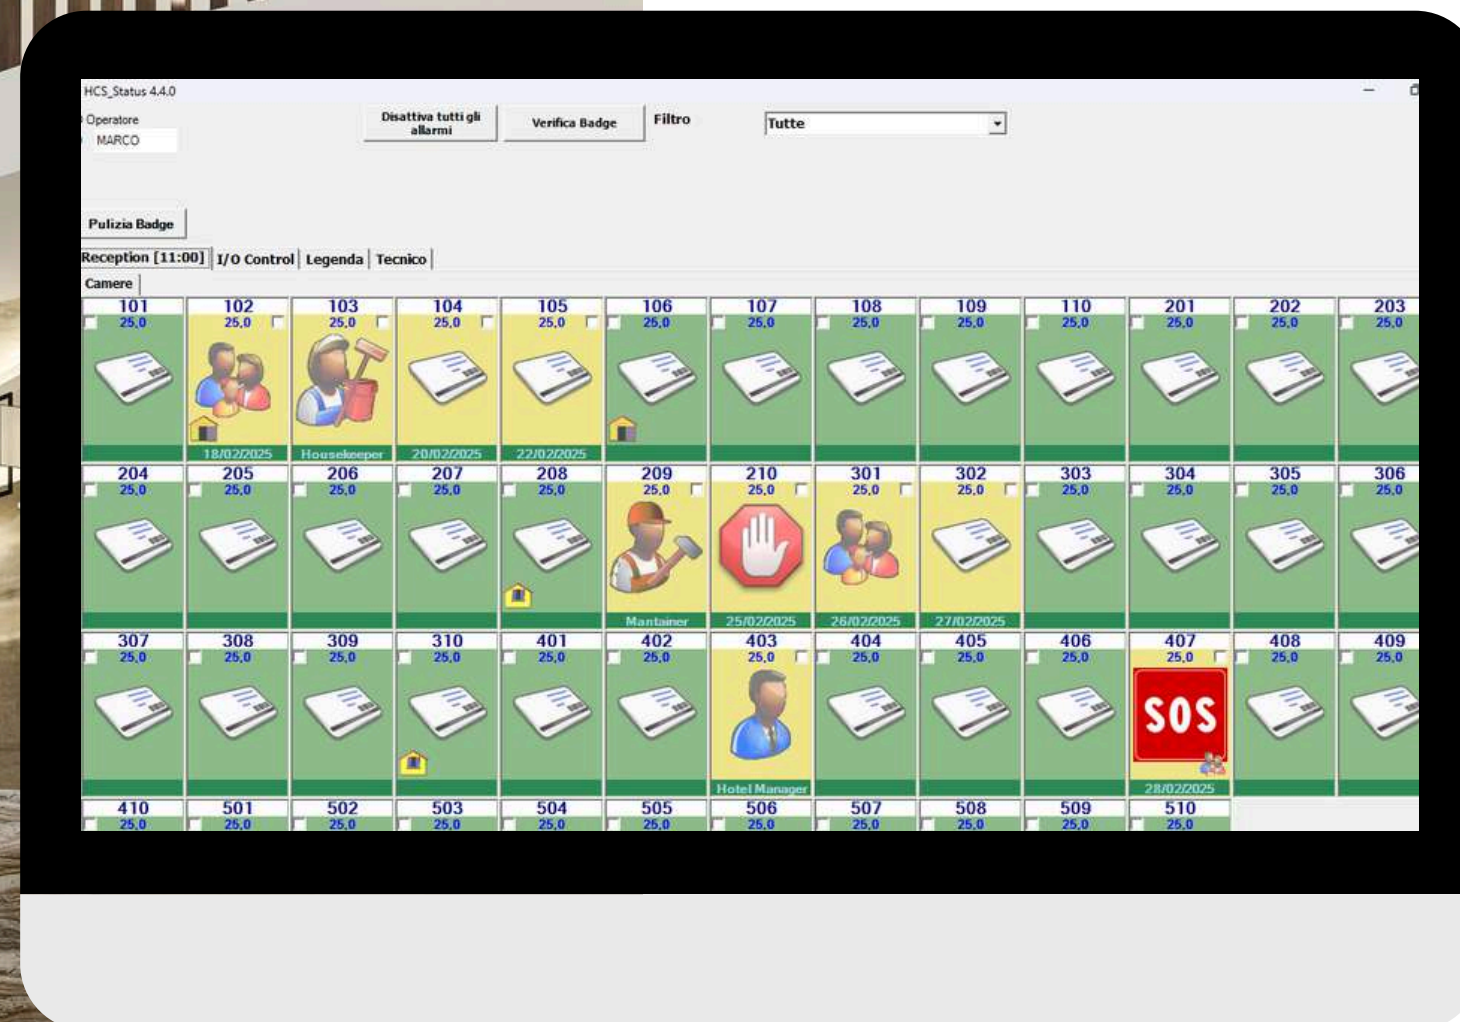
HCS_Status 4.4.0

Operatore

MARCO

Disattiva tutti gli allarmi

Verifica Badge

Filtro

Tutte

Pulizia Badge

Reception [11:00] | I/O Control | Legenda | Tecnico

Camere

| 101 25,0 | 102 25,0 18/02/2025 | 103 25,0 Housekeeper | 104 25,0 20/02/2025 | 105 25,0 22/02/2025 | 106 25,0 | 107 25,0 | 108 25,0 | 109 25,0 | 110 25,0 | 201 25,0 | 202 25,0 | 203 25,0 |
|---|---|---|---|---|---|---|---|---|---|---|---|---|
| 204 25,0 | 205 25,0 | 206 25,0 | 207 25,0 | 208 25,0 | 209 25,0 Mantainer | 210 25,0 25/02/2025 | 301 25,0 26/02/2025 | 302 25,0 27/02/2025 | 303 25,0 | 304 25,0 | 305 25,0 | 306 25,0 |
| 307 25,0 | 308 25,0 | 309 25,0 | 310 25,0 | 401 25,0 | 402 25,0 | 403 25,0 Hotel Manager | 404 25,0 | 405 25,0 | 406 25,0 | 407 25,0 SOS 28/02/2025 | 408 25,0 | 409 25,0 |
| 410 25,0 | 501 25,0 | 502 25,0 | 503 25,0 | 504 25,0 | 505 25,0 | 506 25,0 | 507 25,0 | 508 25,0 | 509 25,0 | 510 25,0 | | |